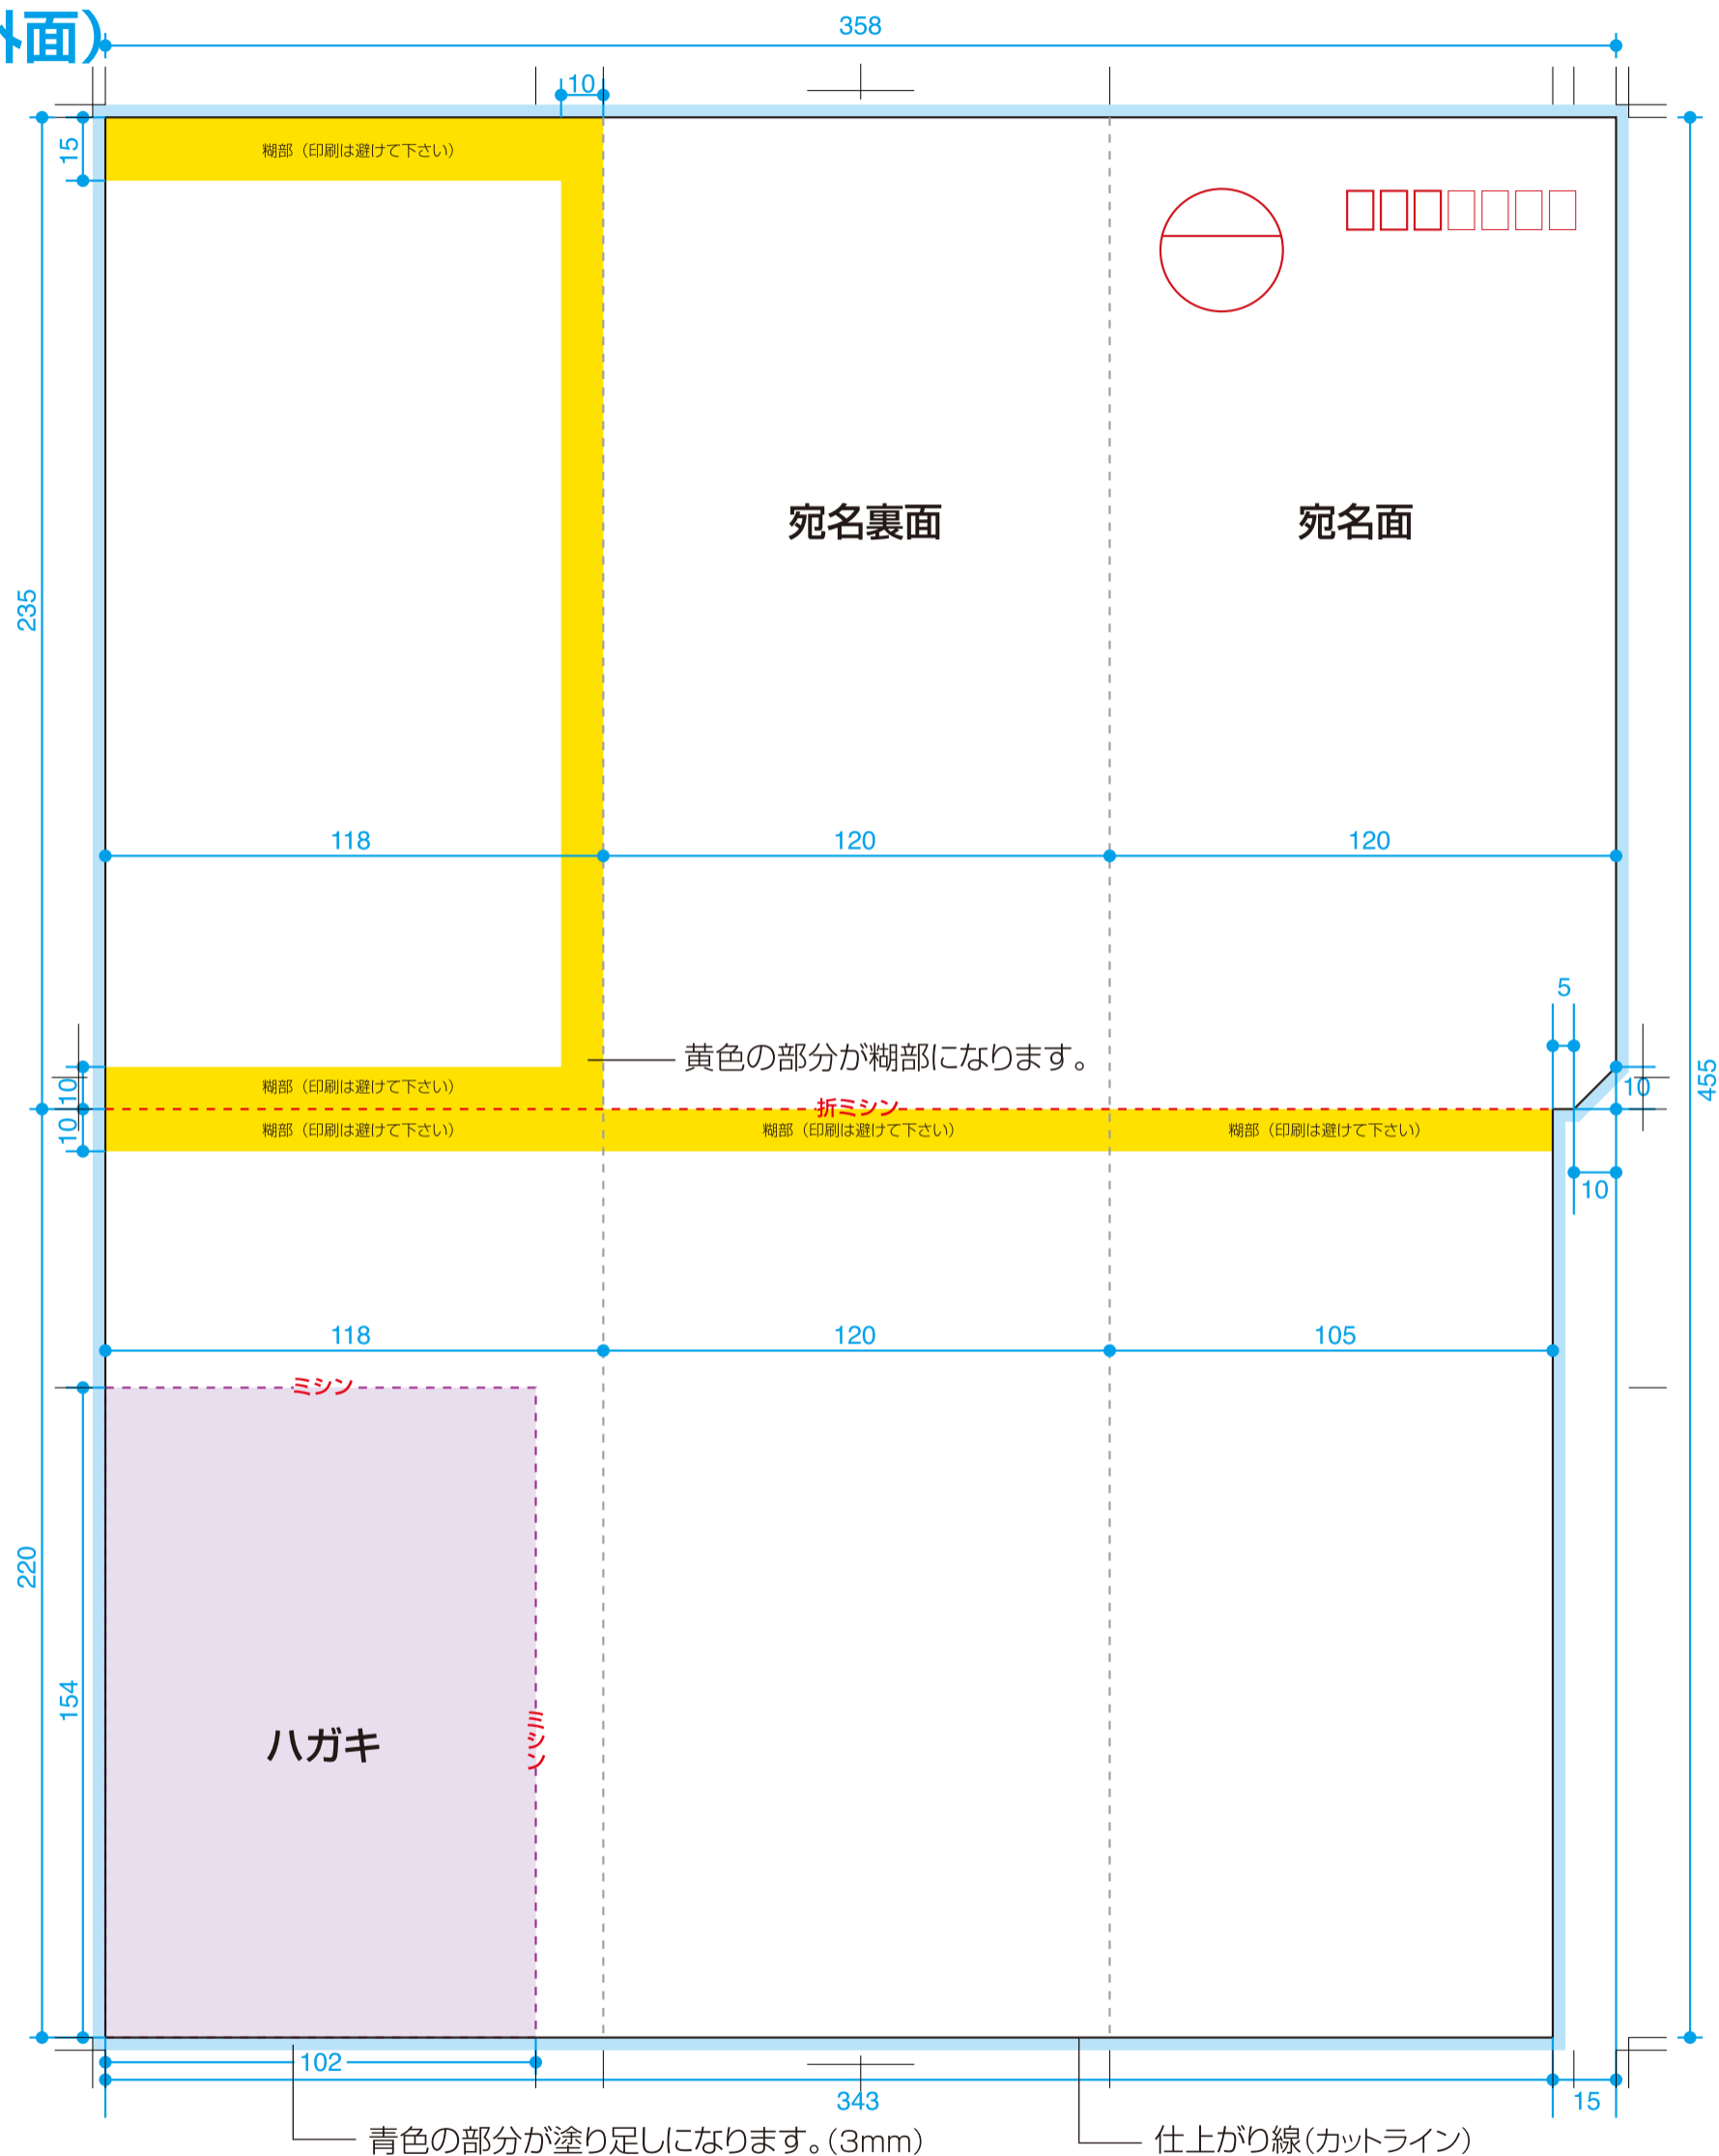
面)

358

10

15

糊部（印刷は避けて下さい）

235

宛名裏面

宛名面

118

120

120

5

黄色の部分が糊部になります。

10

10

10

糊部（印刷は避けて下さい）

折ミシン

10

455

糊部（印刷は避けて下さい）

糊部（印刷は避けて下さい）

糊部（印刷は避けて下さい）

10

118

120

105

ミシン

220

154

ハガキ

ミシン

102

343

15

青色の部分が塗り足しになります。(3mm)

仕上がり線(カットライン)